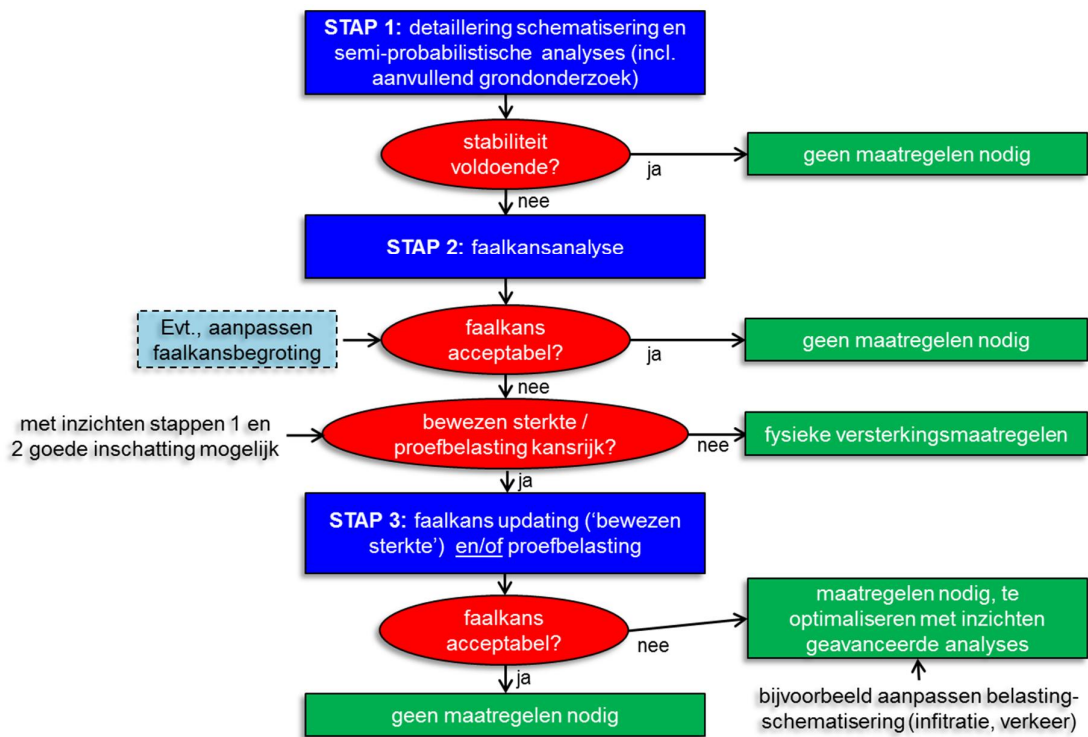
STAP 1: detaillering schematisering en semi-probabilistische analyses (incl. aanvullend grondonderzoek)

stabiliteit voldoende?

ja

geen maatregelen nodig

nee

STAP 2: faalkansanalyse

Evt., aanpassen faalkansbegroting

faalkans acceptabel?

ja

geen maatregelen nodig

nee

met inzichten stappen 1 en 2 goede inschatting mogelijk

bewezen sterkte / proefbelasting kansrijk?

nee

fysieke versterkingsmaatregelen

ja

STAP 3: faalkans updating ('bewezen sterkte') en/of proefbelasting

faalkans acceptabel?

nee

maatregelen nodig, te optimaliseren met inzichten geavanceerde analyses

bijvoorbeeld aanpassen belasting-schematisering (infitratie, verkeer)

ja

geen maatregelen nodig